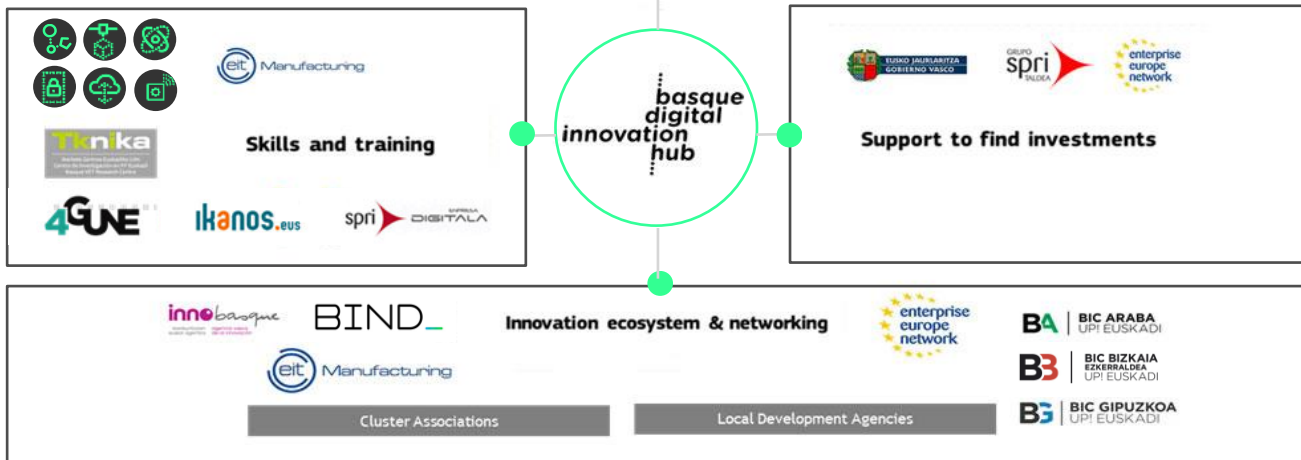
eit Manufacturing

Tknika
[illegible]

Skills and training

4GUNE

ikanos.eus

spri ENPRESA DIGITALA

basque digital innovation hub

EUSKO JAURLARITZA GOBIERNO VASCO

GRUPO spri TALDEA

enterprise europe network

Support to find investments

innobasque
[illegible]

BIND_

Innovation ecosystem & networking

enterprise europe network

BA BIC ARABA UP! EUSKADI

BB BIC BIZKAIA EZKERRALDEA UP! EUSKADI

BG BIC GIPUZKOA UP! EUSKADI

eit Manufacturing

Cluster Associations

Local Development Agencies